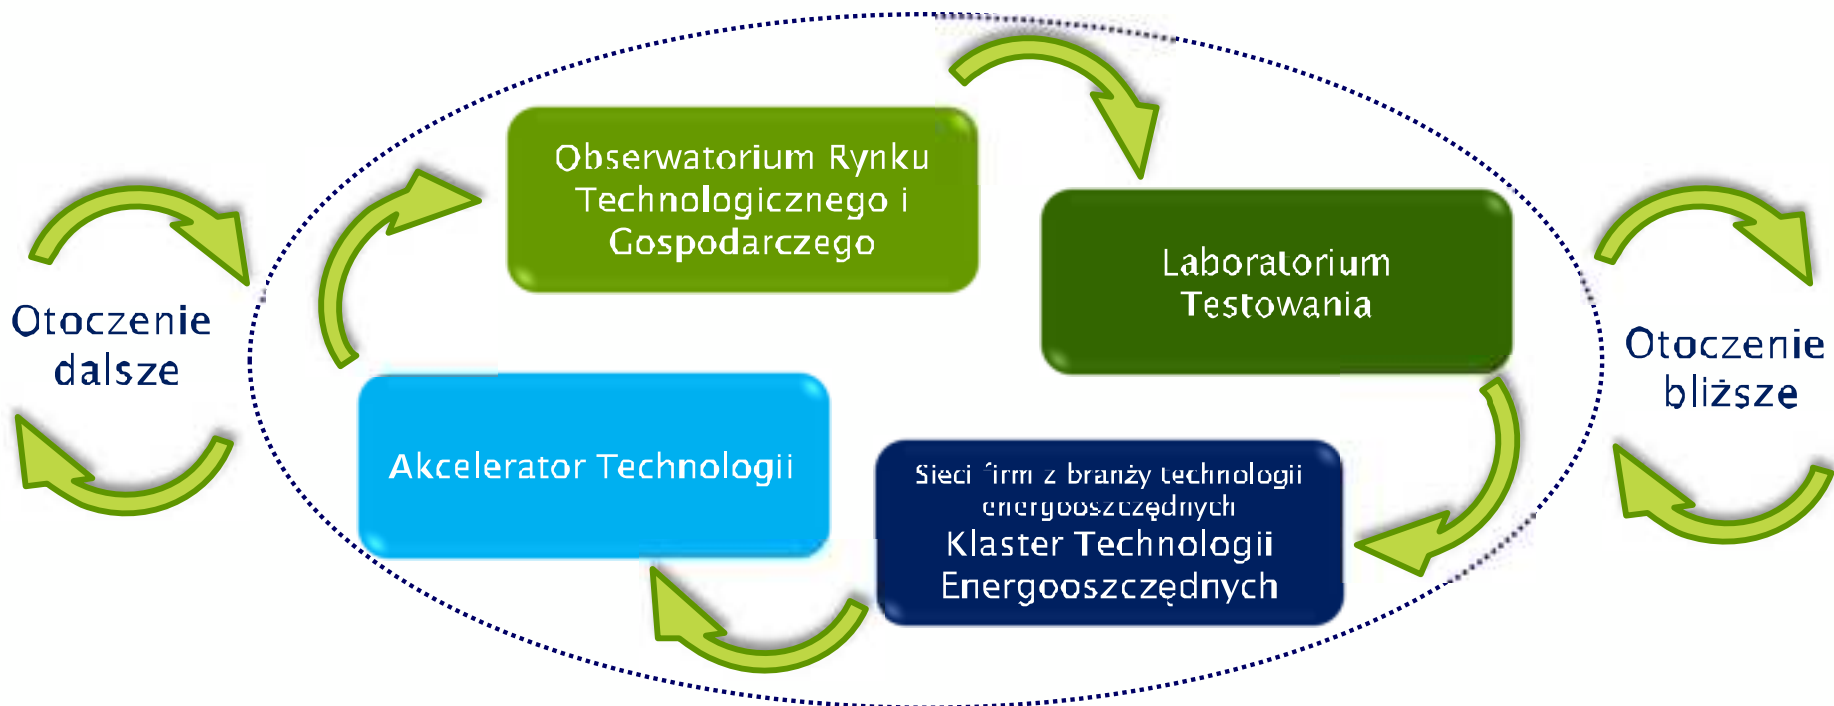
Otoczenie dalsze

Obserwatorium Rynku Technologicznego i Gospodarczego

Laboratorium Testowania

Otoczenie bliższe

Akcelerator Technologii

Sieci firm z branży technologii energooszczędnych
Klaster Technologii Energooszczędnych